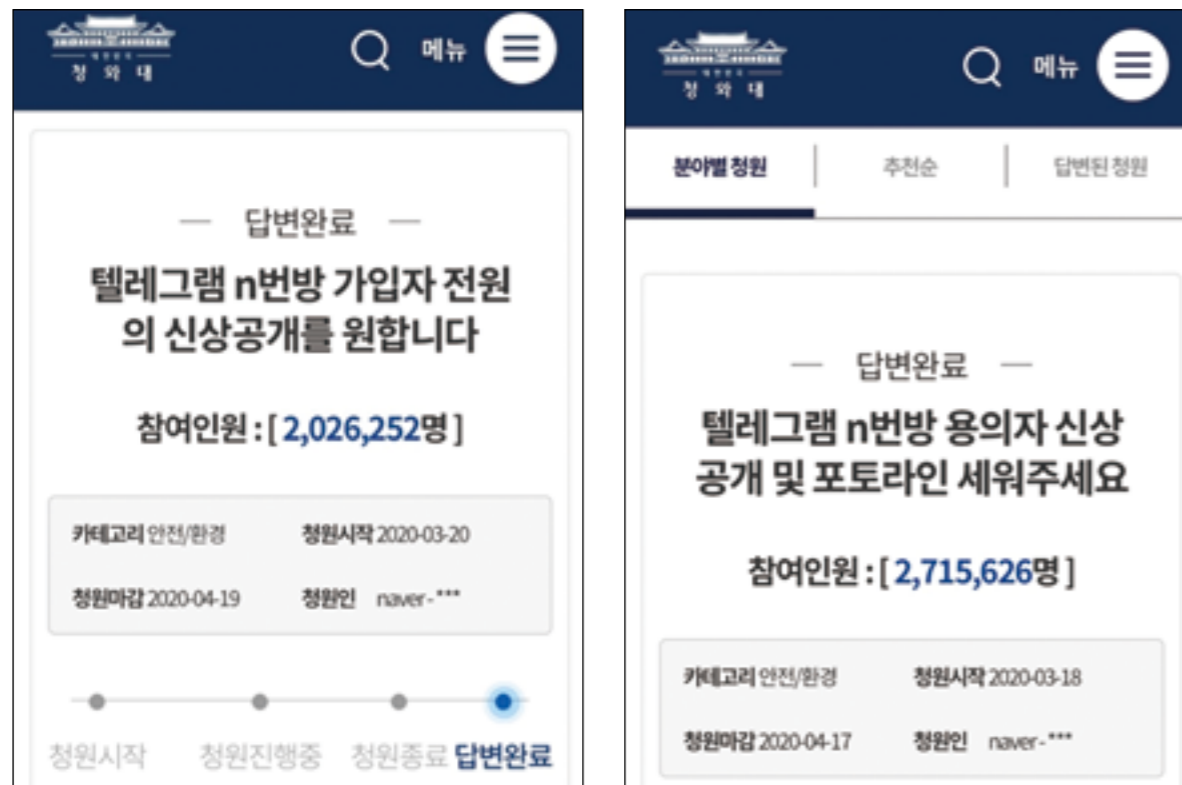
청 와 대

메뉴

— 답변완료 —

텔레그램 n번방 가입자 전원의 신상공개를 원합니다

참여인원 : [ 2,026,252명 ]

카테고리 안전/환경
청원시작 2020-03-20
청원마감 2020-04-19
청원인 naver-***

청원시작 청원진행중 청원종료 답변완료

청 와 대

메뉴

분야별 청원 추천순 답변된 청원

— 답변완료 —

텔레그램 n번방 용의자 신상공개 및 포토라인 세워주세요

참여인원 : [ 2,715,626명 ]

카테고리 안전/환경
청원시작 2020-03-18
청원마감 2020-04-17
청원인 naver-***